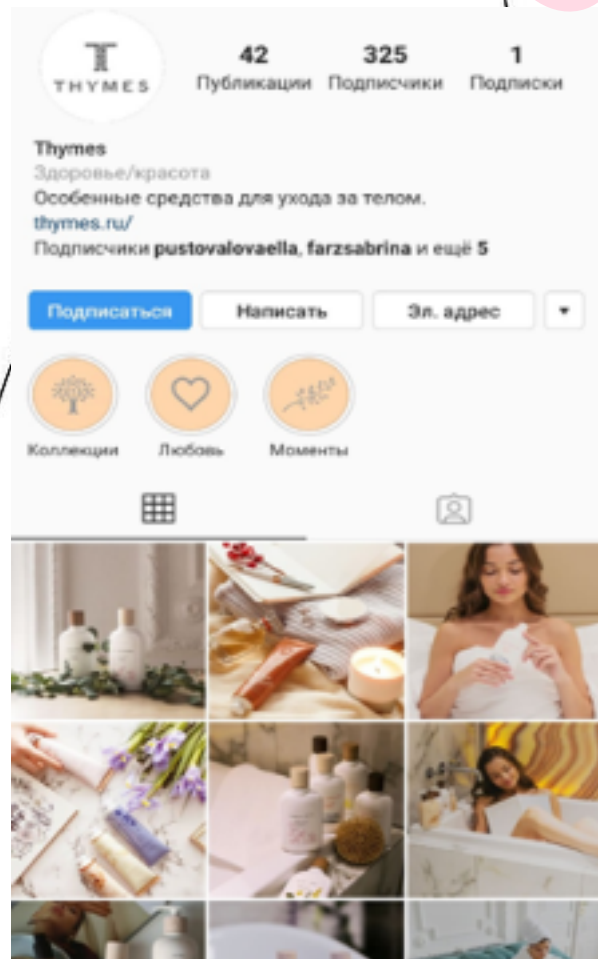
THYMES

42
Публикации

325
Подписчики

1
Подписки

Thymes
Здоровье/красота
Особенные средства для ухода за телом.
thymes.ru/
Подписчики pustovalovaella, farzsabrina и ещё 5

Подписаться
Написать
Эл. адрес

Коллекции
Любовь
Моменты